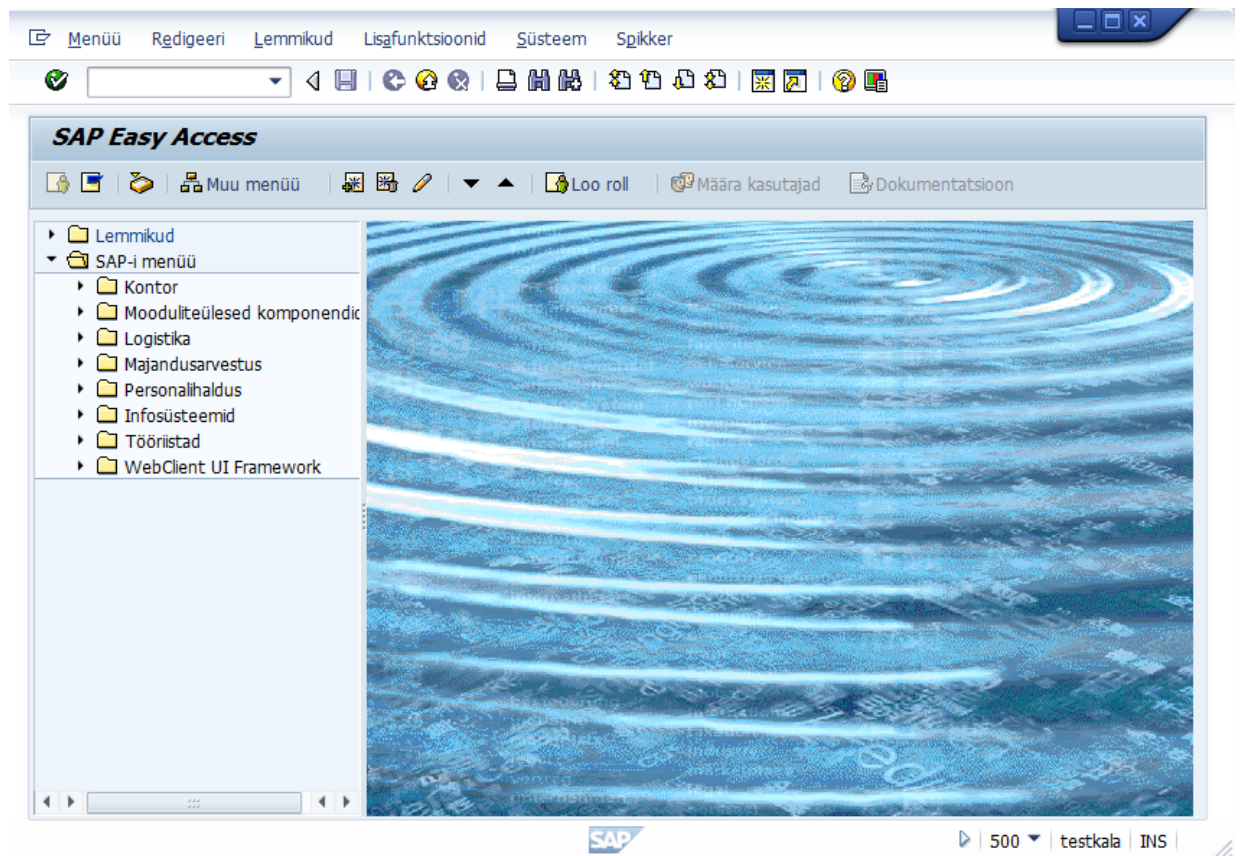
Menüü Redigeeri Lemmikud Lisafunktsioonid Süsteem Spikker

SAP Easy Access

Muu menüü

Loo roll

Määra kasutajad

Dokumentatsioon

Lemmikud
SAP-i menüü
Kontor
Mooduliteülesed komponendid
Logistika
Majandusarvestus
Personalihaldus
Infosüsteemid
Tööriistad
WebClient UI Framework

SAP

500 testkala INS